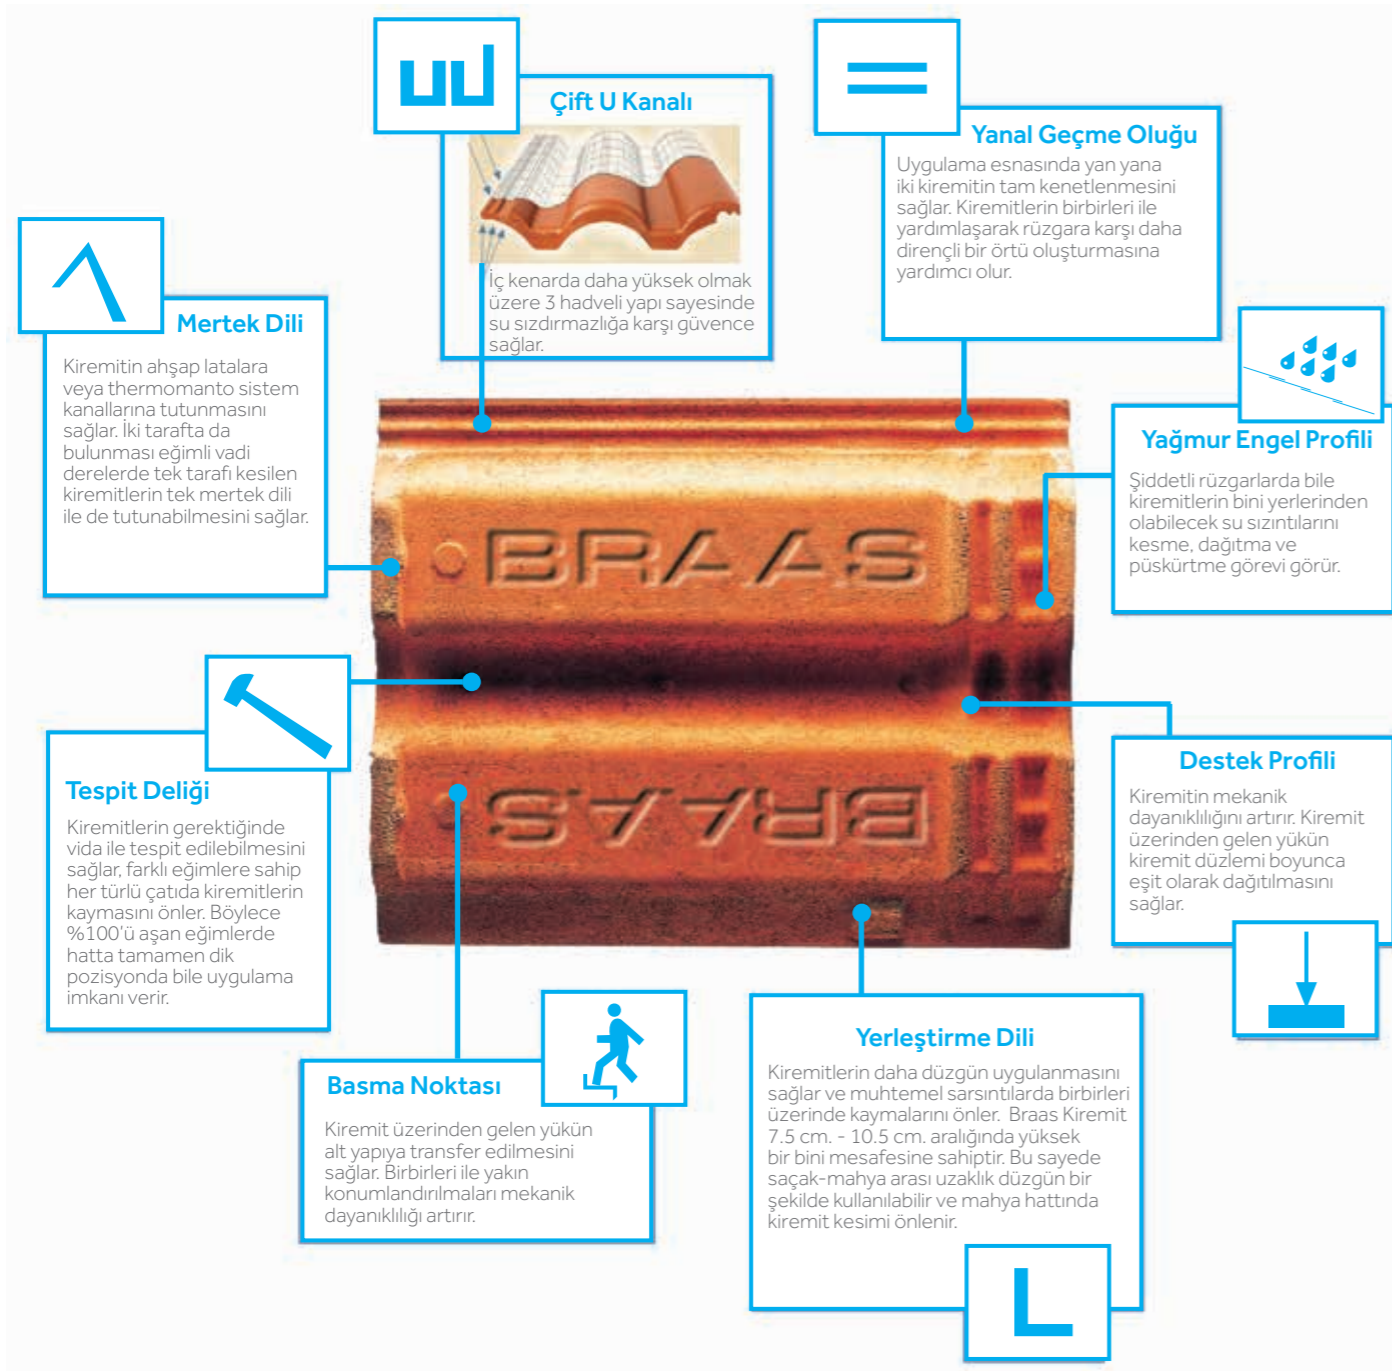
Çift U Kanalı

İç kenarda daha yüksek olmak üzere 3 hadveli yapı sayesinde su sızdırmazlığa karşı güvence sağlar.

Yanal Geçme Oluğu

Uygulama esnasında yan yana iki kiremitin tam kenetlenmesini sağlar. Kiremitlerin birbirleri ile yardımlaşarak rüzgara karşı daha dirençli bir örtü oluşturmasına yardımcı olur.

Mertek Dili

Kiremitin ahşap latalara veya thermomanto sistem kanallarına tutunmasını sağlar. İki tarafta da bulunması eğimli vadi derelerde tek tarafı kesilen kiremitlerin tek mertek dili ile de tutunabilmesini sağlar.

Yağmur Engel Profili

Şiddetli rüzgarlarda bile kiremitlerin bini yerlerinden olabilecek su sızıntılarını kesme, dağıtma ve püskürtme görevi görür.

BRAAS

BRAAS

Tespit Deliği

Kiremitlerin gerektiğinde vida ile tespit edilebilmesini sağlar, farklı eğimlere sahip her türlü çatıda kiremitlerin kaymasını önler. Böylece %100'ü aşan eğimlerde hatta tamamen dik pozisyonda bile uygulama imkanı verir.

Destek Profili

Kiremitin mekanik dayanıklılığını artırır. Kiremit üzerinden gelen yükün kiremit düzlemi boyunca eşit olarak dağıtılmasını sağlar.

Basma Noktası

Kiremit üzerinden gelen yükün alt yapıya transfer edilmesini sağlar. Birbirleri ile yakın konumlandırılmaları mekanik dayanıklılığı artırır.

Yerleştirme Dili

Kiremitlerin daha düzgün uygulanmasını sağlar ve muhtemel sarsıntılarda birbirleri üzerinde kaymalarını önler. Braas Kiremit 7.5 cm. - 10.5 cm. aralığında yüksek bir bini mesafesine sahiptir. Bu sayede saçak-mahya arası uzaklık düzgün bir şekilde kullanılabilir ve mahya hattında kiremit kesimi önlenir.